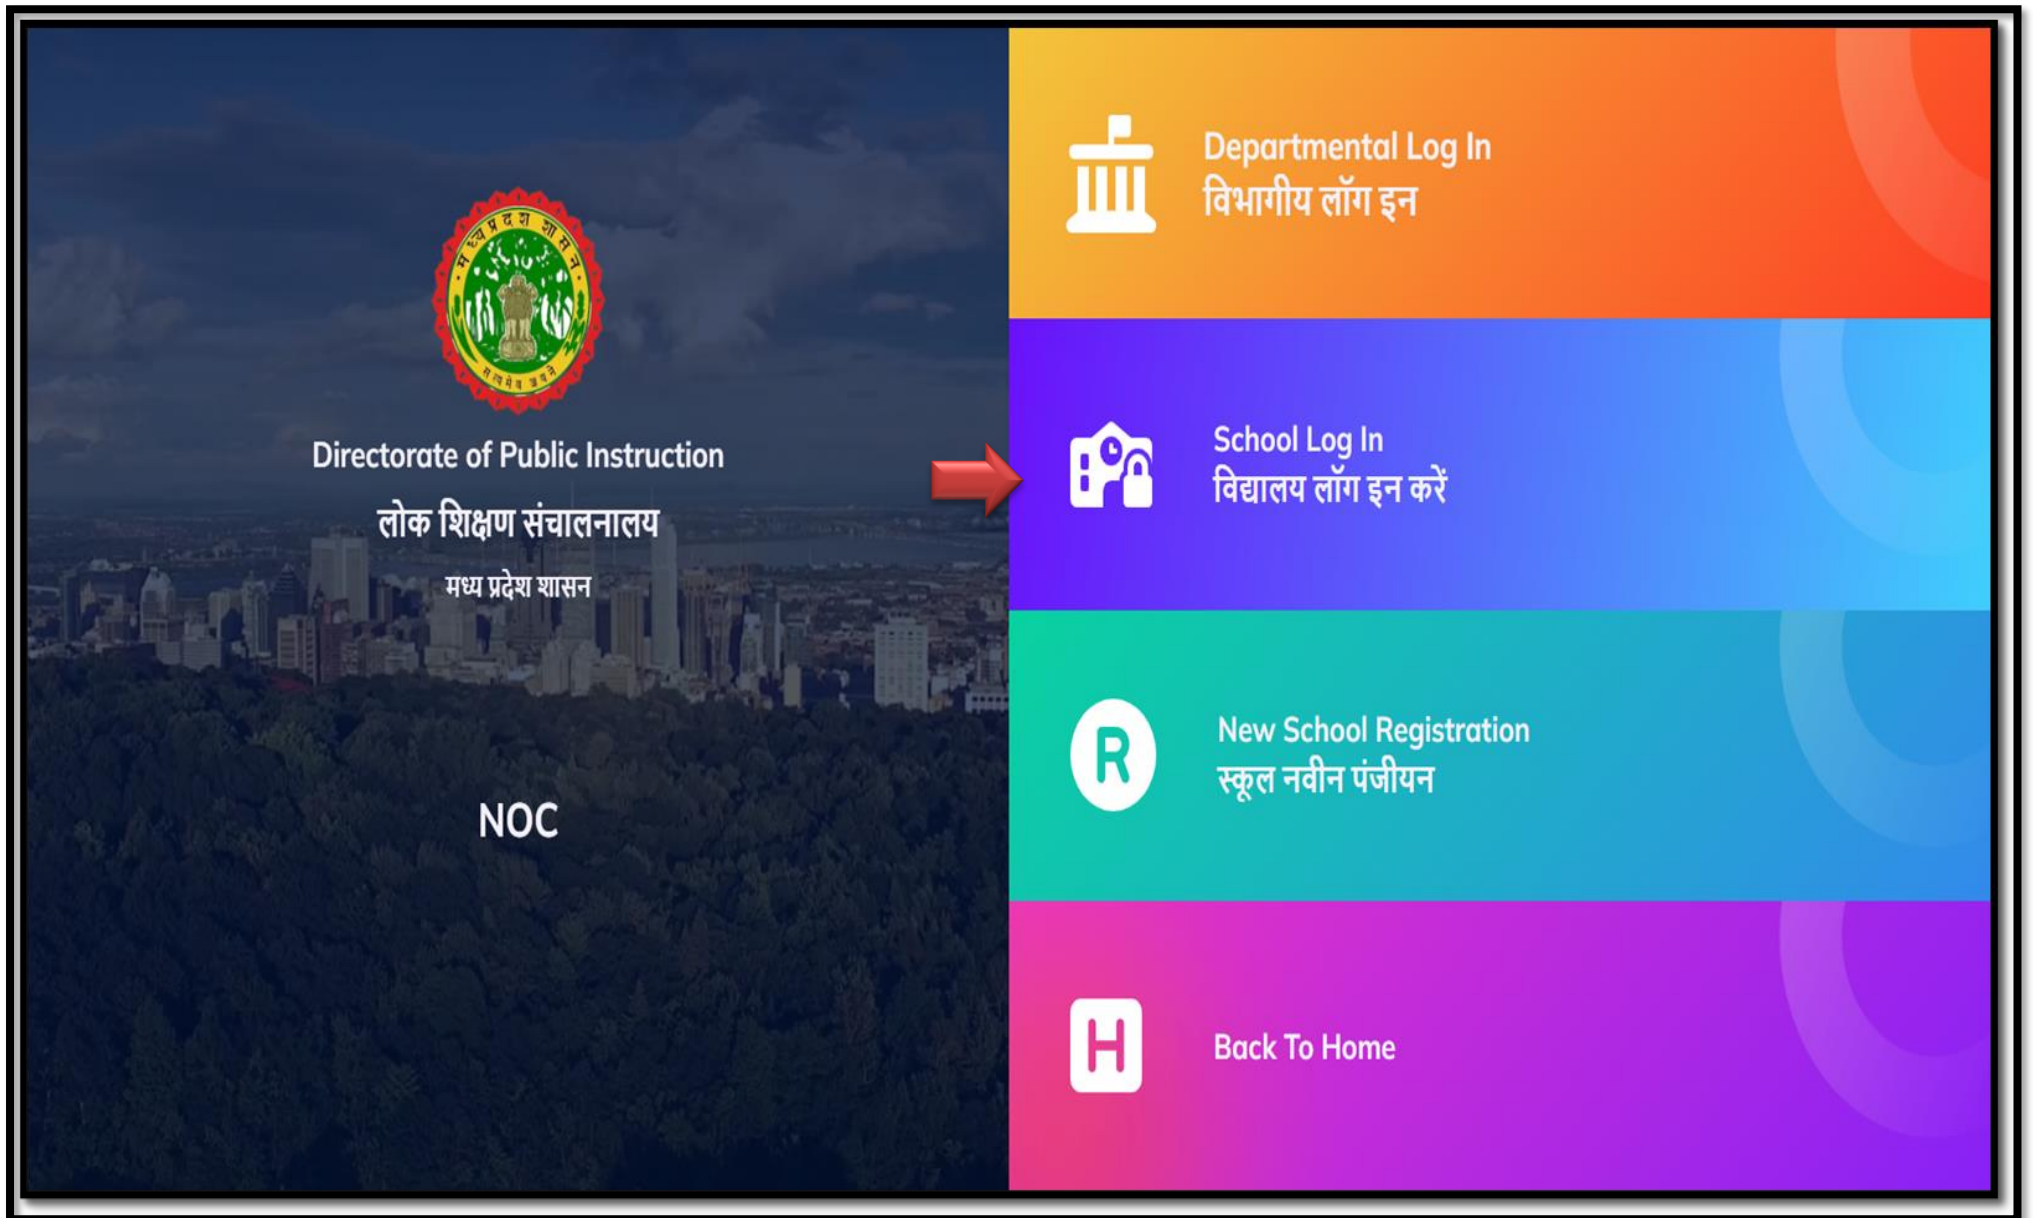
मध्य प्रदेश शासन

सत्यमेव जयते

Directorate of Public Instruction

लोक शिक्षण संचालनालय

मध्य प्रदेश शासन

NOC

Departmental Log In
विभागीय लॉग इन

School Log In
विद्यालय लॉग इन करें

R

New School Registration
स्कूल नवीन पंजीयन

H

Back To Home